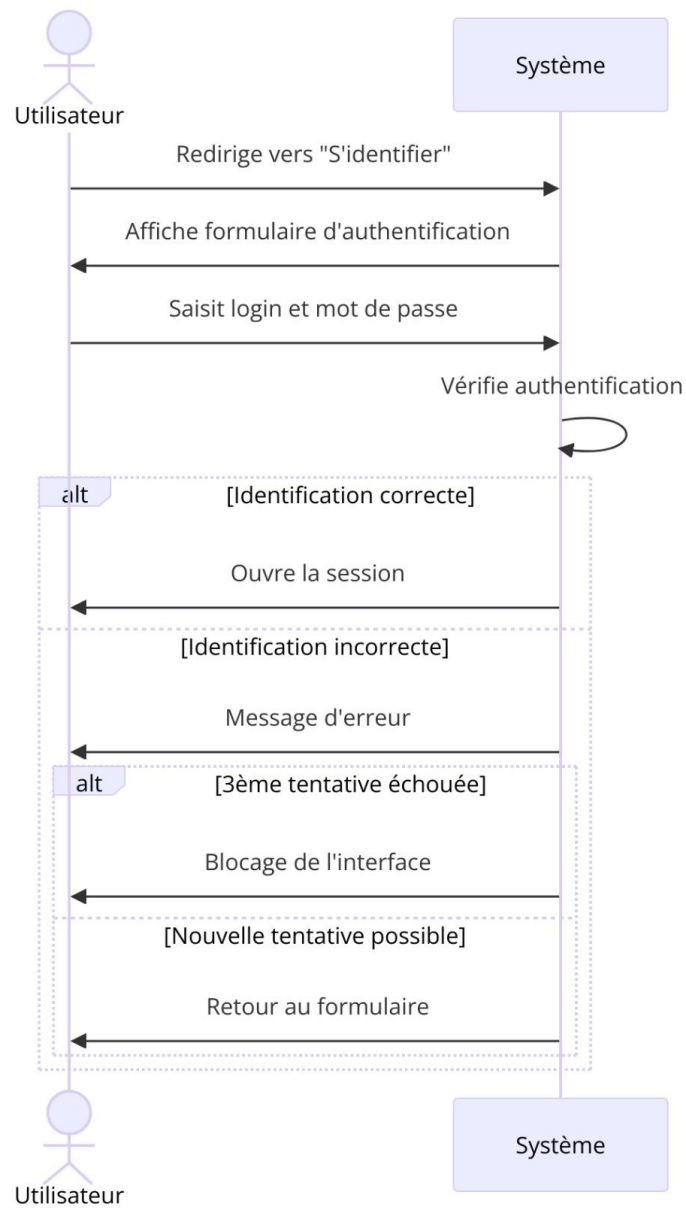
Utilisateur

Système

Redirige vers "S'identifier"

Affiche formulaire d'authentification

Saisit login et mot de passe

Vérifie authentification

alt

[Identification correcte]

Ouvre la session

[Identification incorrecte]

Message d'erreur

alt

[3ème tentative échouée]

Blocage de l'interface

[Nouvelle tentative possible]

Retour au formulaire

Utilisateur

Système